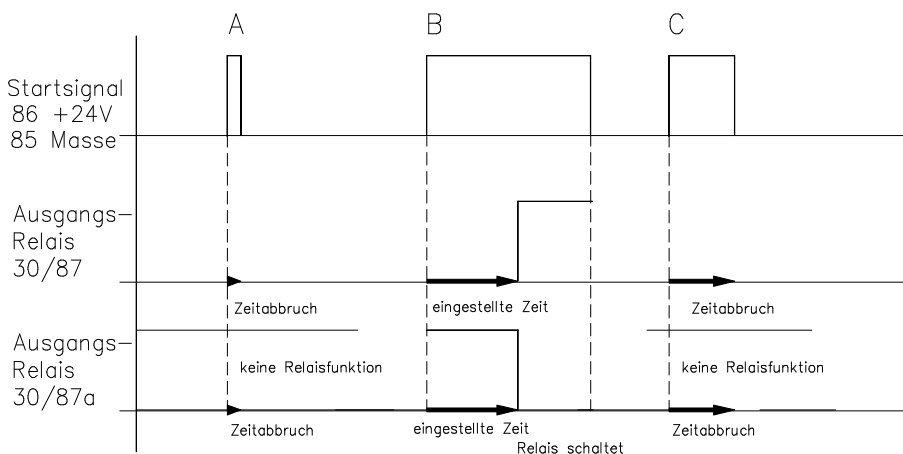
A B C

Startsignal
86 +24V
85 Masse

Ausgangs–
Relais
30/87

Zeitabbruch

eingestellte Zeit

Zeitabbruch

Ausgangs–
Relais
30/87a

keine Relaisfunktion

keine Relaisfunktion

Zeitabbruch

eingestellte Zeit
Relais schaltet

Zeitabbruch